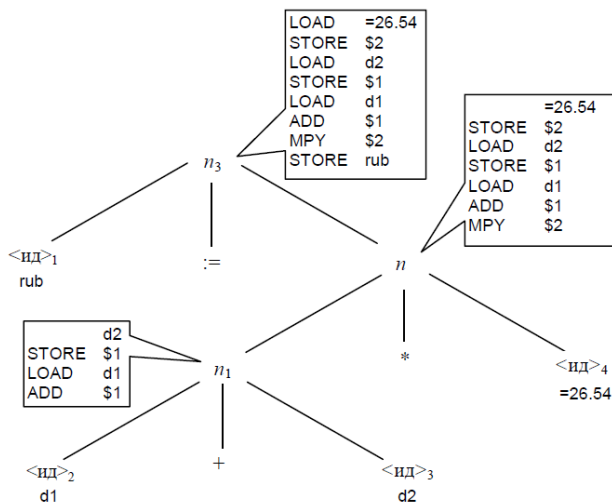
| | |
|---|---|
| LOAD | =26.54 |
| STORE | \$2 |
| LOAD | d2 |
| STORE | \$1 |
| LOAD | d1 |
| ADD | \$1 |
| MPY | \$2 |
| STORE | rub |

$n_3$

| | |
|---|---|
| | =26.54 |
| STORE | \$2 |
| LOAD | d2 |
| STORE | \$1 |
| LOAD | d1 |
| ADD | \$1 |
| MPY | \$2 |

<ид>$_1$
rub

:=

$n$

| | |
|---|---|
| | d2 |
| STORE | \$1 |
| LOAD | d1 |
| ADD | \$1 |

$n_1$

*

<ид>$_4$
=26.54

<ид>$_2$
d1

+

<ид>$_3$
d2